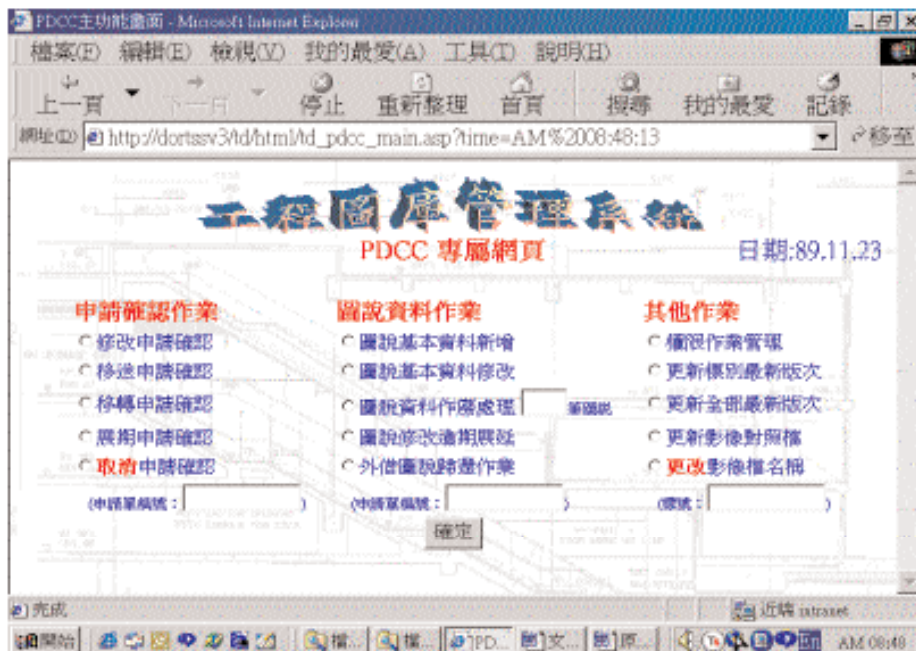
PDCC主功能畫面 - Microsoft Internet Explorer

檔案(F) 編輯(E) 檢視(V) 我的最愛(A) 工具(T) 說明(H)

上一頁 下一頁 停止 重新整理 首頁 搜尋 我的最愛 記錄

網址(D) http://dortssv3/td/html/td_pdcc_main.asp?time=AM%2008:48:13 移至

工程圖庫管理系統

PDCC 專屬網頁

日期:89.11.23

申請確認作業
修改申請確認
移送申請確認
移轉申請確認
展期申請確認
取消申請確認
(申請單編號: )

圖說資料作業
圖說基本資料新增
圖說基本資料修改
圖說資料作廢處理 筆圖說
圖說修改逾期展延
外借圖說歸還作業
(申請單編號: )

其他作業
權限作業管理
更新標別最新版次
更新全部最新版次
更新影像對照檔
更改影像檔名稱
(標號: )

確定

完成

近端 intranet

開始 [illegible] 檔... 檔... PD... 文... 原... AM 08:48